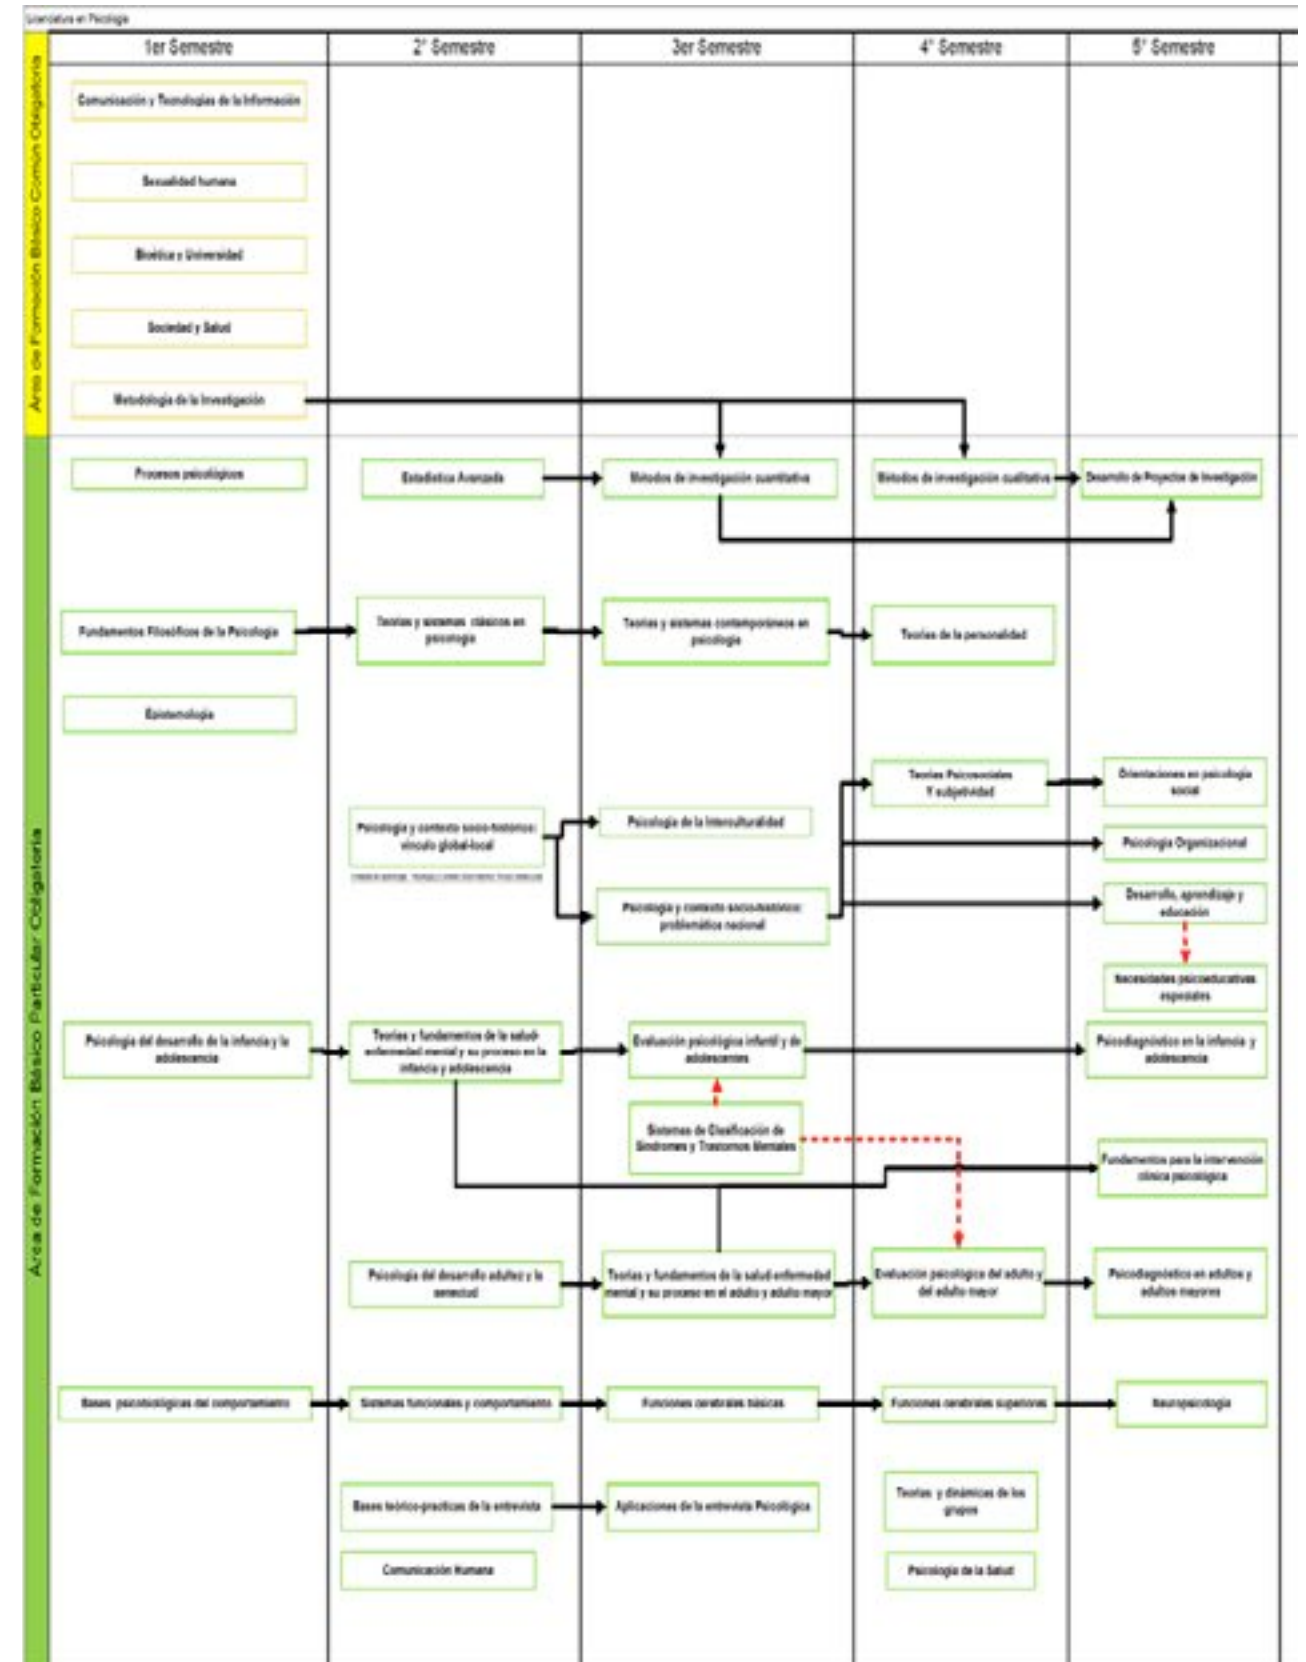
Licenciatura en Psicología

1er Semestre

2° Semestre

3er Semestre

4° Semestre

5° Semestre

Área de Formación Básico Común Obligatoria

Comunicación y Tecnologías de la Información

Sexualidad humana

Bioética y Universidad

Sociedad y Salud

Metodología de la Investigación

Área de Formación Básico Particular Obligatoria

Procesos psicológicos

Estadística Avanzada

Métodos de investigación cuantitativa

Métodos de investigación cualitativa

Desarrollo de Proyectos de Investigación

Fundamentos Filosóficos de la Psicología

Teorías y sistemas clásicos en psicología

Teorías y sistemas contemporáneos en psicología

Teorías de la personalidad

Epistemología

Teorías Psicosociales Y subjetividad

Orientaciones en psicología social

Psicología y contexto socio-histórico: vínculo global-local

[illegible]

Psicología de la Interculturalidad

Psicología Organizacional

Psicología y contexto socio-histórico: problemática nacional

Desarrollo, aprendizaje y educación

Necesidades psicoeducativas especiales

Psicología del desarrollo de la infancia y la adolescencia

Teorías y fundamentos de la salud-enfermedad mental y su proceso en la infancia y adolescencia

Evaluación psicológica infantil y de adolescentes

Psicodiagnóstico en la infancia y adolescencia

Sistemas de Clasificación de Síndromes y Trastornos Mentales

Fundamentos para la intervención clínica psicológica

Psicología del desarrollo adultez y la senectud

Teorías y fundamentos de la salud-enfermedad mental y su proceso en el adulto y adulto mayor

Evaluación psicológica del adulto y del adulto mayor

Psicodiagnóstico en adultos y adultos mayores

Bases psicobiológicas del comportamiento

Sistemas funcionales y comportamiento

Funciones cerebrales básicas

Funciones cerebrales superiores

Neuropsicología

Bases teórico-prácticas de la entrevista

Aplicaciones de la entrevista Psicológica

Teorías y dinámicas de los grupos

Comunicación Humana

Psicología de la Salud